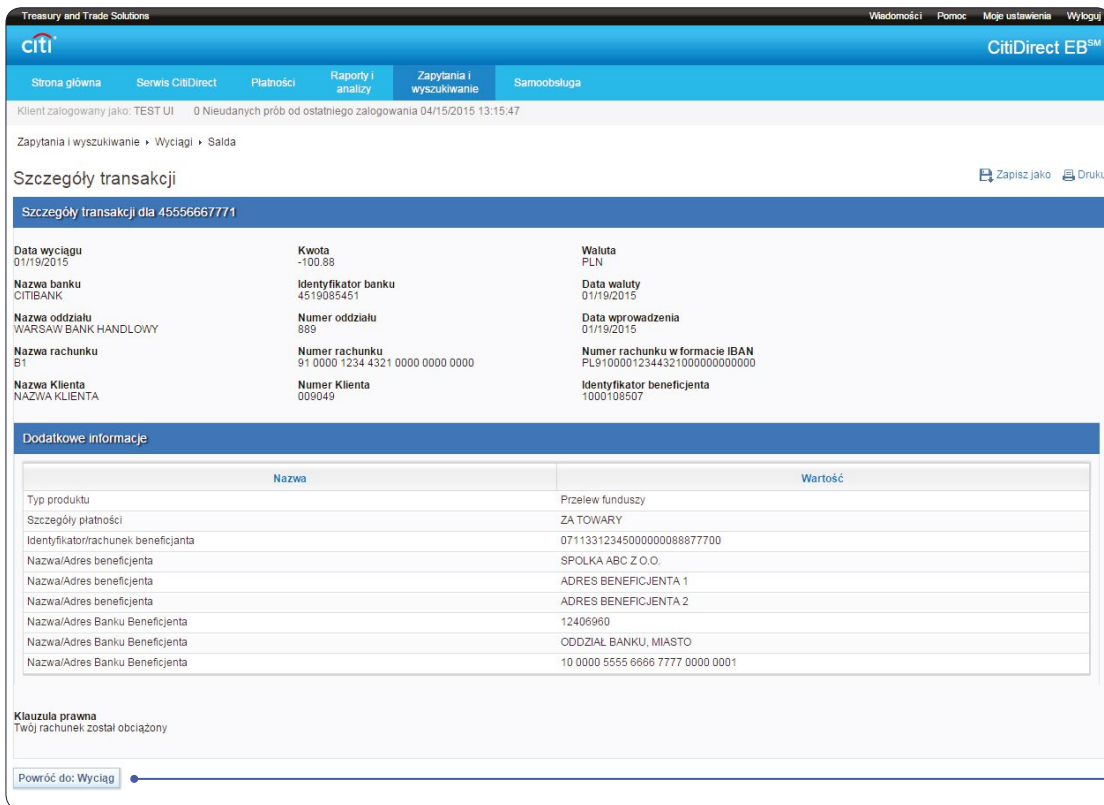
Treasury and Trade Solutions

Wiadomości Pomoc Moje ustawienia Wyloguj

citi

CitiDirect EB$^{SM}$

Strona główna Serwis CitiDirect Płatności Raporty i analizy Zapytania i wyszukiwanie Samoobsługa

Klient zalogowany jako: TEST UI 0 Nieudanych prób od ostatniego zalogowania 04/15/2015 13:15:47

Zapytania i wyszukiwanie ▸ Wyciągi ▸ Salda

Szczegóły transakcji

Zapisz jako Druku

Szczegóły transakcji dla 45556667771

Data wyciągu
01/19/2015

Kwota
-100.88

Waluta
PLN

Nazwa banku
CITIBANK

Identyfikator banku
4519085451

Data waluty
01/19/2015

Nazwa oddziału
WARSAW BANK HANDLOWY

Numer oddziału
889

Data wprowadzenia
01/19/2015

Nazwa rachunku
B1

Numer rachunku
91 0000 1234 4321 0000 0000 0000

Numer rachunku w formacie IBAN
PL91000012344321000000000000

Nazwa Klienta
NAZWA KLIENTA

Numer Klienta
009049

Identyfikator beneficjenta
1000108507

Dodatkowe informacje

| Nazwa | Wartość |
|---|---|
| Typ produktu | Przelew funduszy |
| Szczegóły płatności | ZA TOWARY |
| Identyfikator/rachunek beneficjanta | 07113312345000000088877700 |
| Nazwa/Adres beneficjenta | SPOLKA ABC Z O.O. |
| Nazwa/Adres beneficjenta | ADRES BENEFICJENTA 1 |
| Nazwa/Adres beneficjenta | ADRES BENEFICJENTA 2 |
| Nazwa/Adres Banku Beneficjenta | 12406960 |
| Nazwa/Adres Banku Beneficjenta | ODDZIAŁ BANKU, MIASTO |
| Nazwa/Adres Banku Beneficjenta | 10 0000 5555 6666 7777 0000 0001 |

Klauzula prawna
Twój rachunek został obciążony

Powróć do: Wyciąg